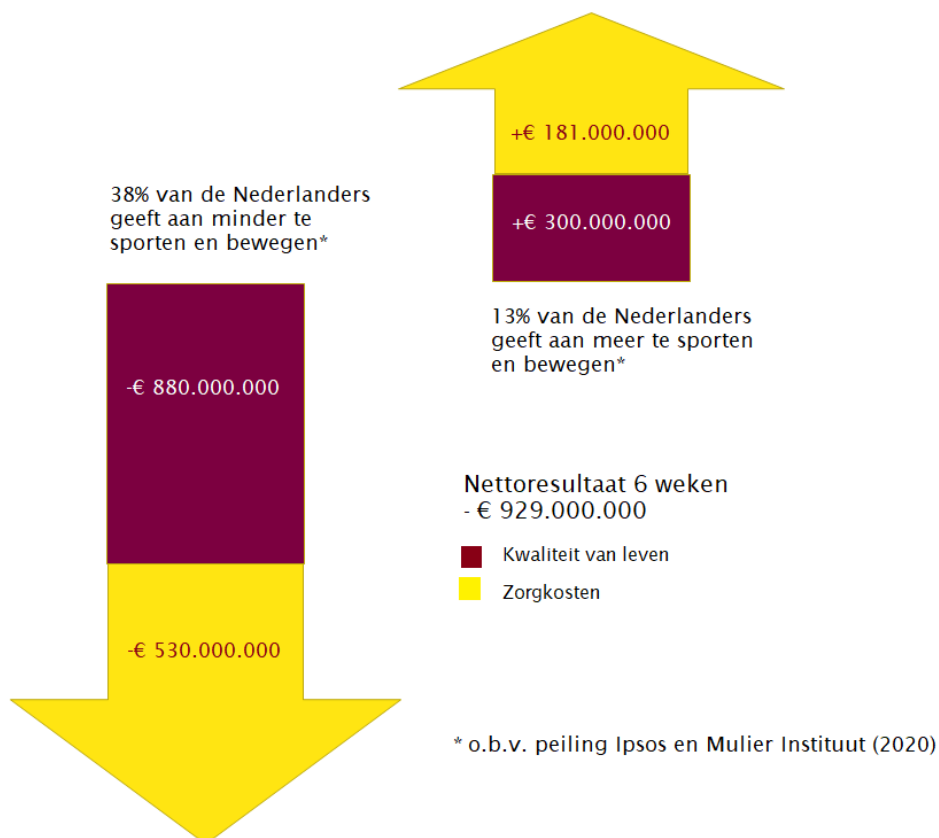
+€ 181.000.000

+€ 300.000.000

38% van de Nederlanders geeft aan minder te sporten en bewegen*

13% van de Nederlanders geeft aan meer te sporten en bewegen*

-€ 880.000.000

Nettoresultaat 6 weken
- € 929.000.000

Kwaliteit van leven

Zorgkosten

-€ 530.000.000

* o.b.v. peiling Ipsos en Mulier Instituut (2020)